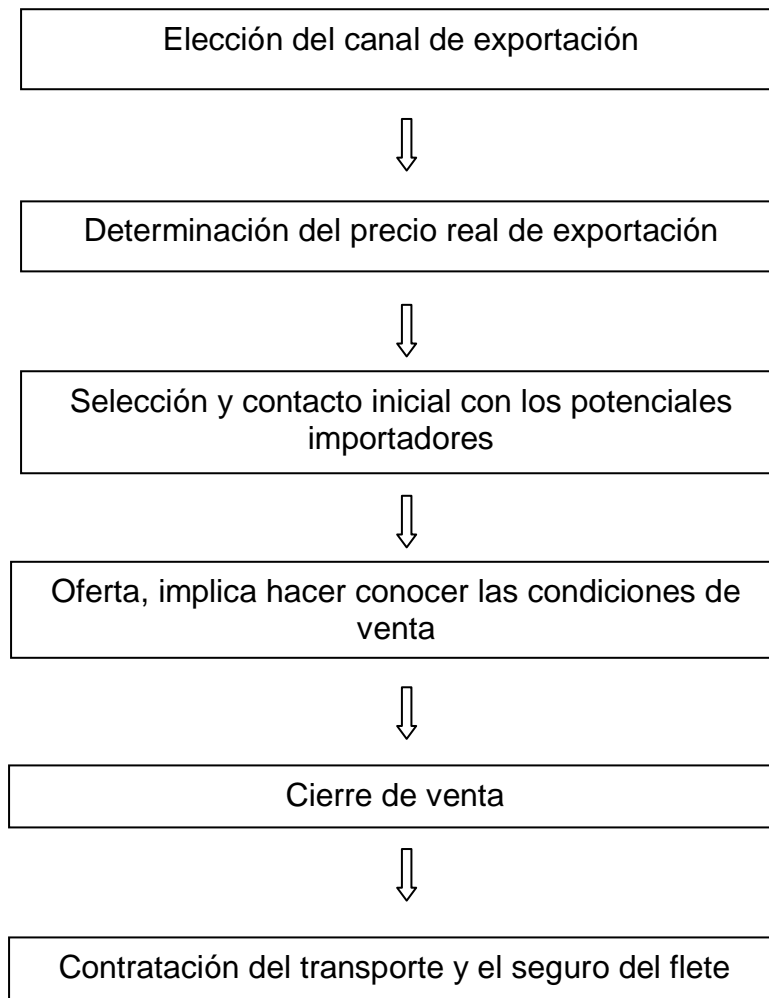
Elección del canal de exportación

Determinación del precio real de exportación

Selección y contacto inicial con los potenciales importadores

Oferta, implica hacer conocer las condiciones de venta

Cierre de venta

Contratación del transporte y el seguro del flete